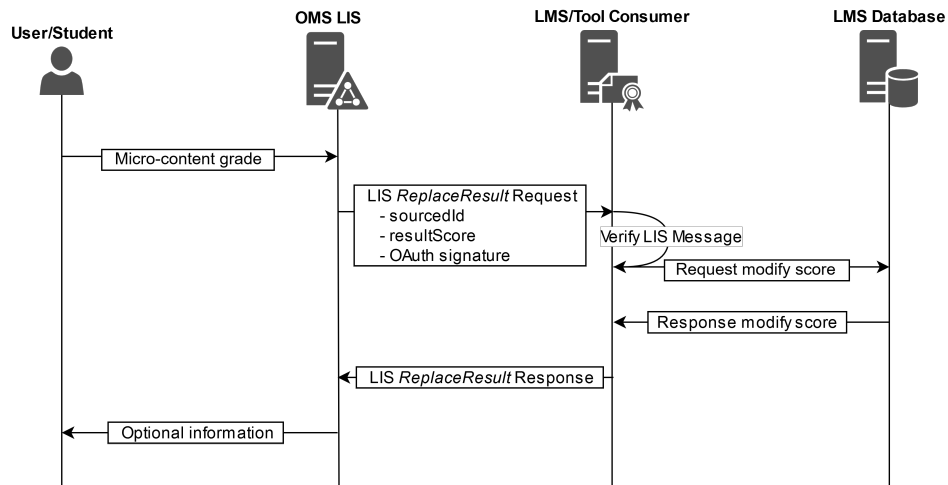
User/Student

OMS LIS

LMS/Tool Consumer

LMS Database

Micro-content grade

LIS *ReplaceResult* Request
- sourcedId
- resultScore
- OAuth signature

Verify LIS Message

Request modify score

Response modify score

LIS *ReplaceResult* Response

Optional information